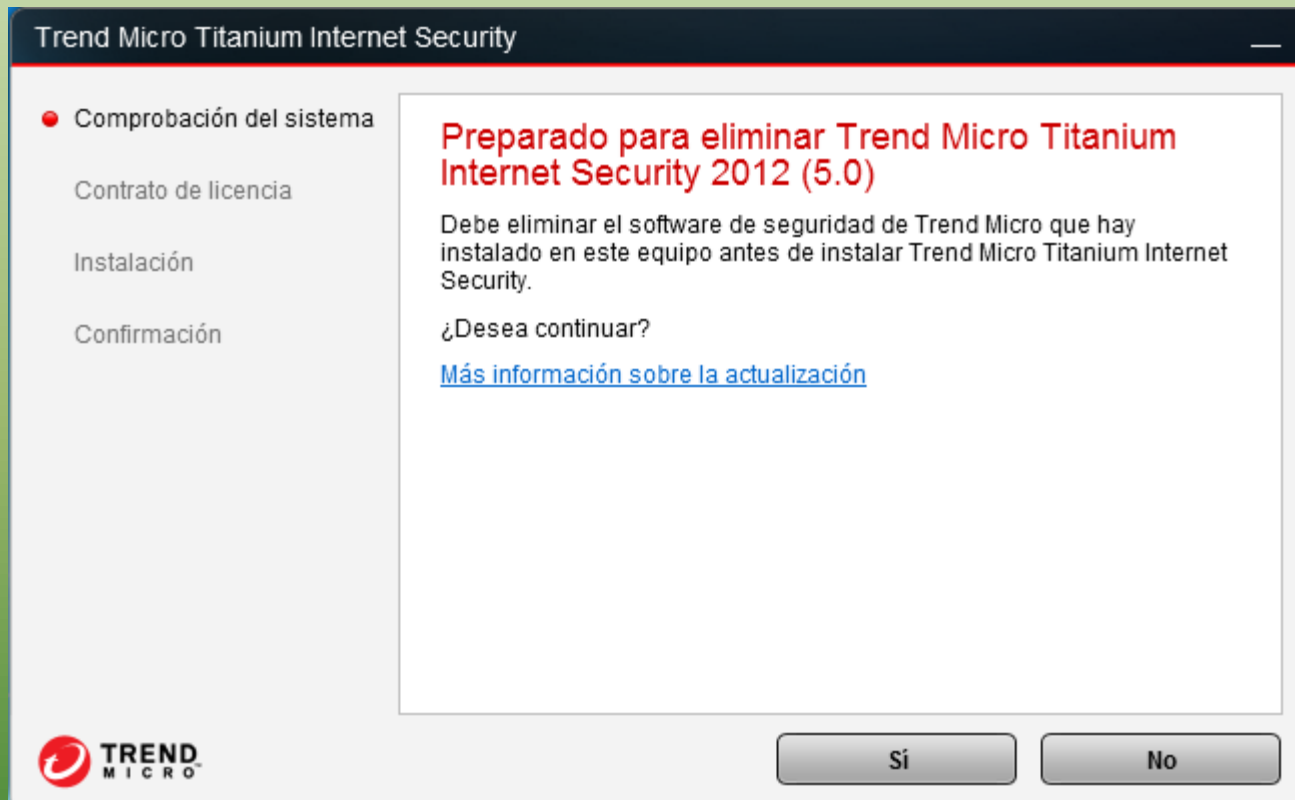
Trend Micro Titanium Internet Security

Comprobación del sistema

Contrato de licencia

Instalación

Confirmación

Preparado para eliminar Trend Micro Titanium Internet Security 2012 (5.0)

Debe eliminar el software de seguridad de Trend Micro que hay instalado en este equipo antes de instalar Trend Micro Titanium Internet Security.

¿Desea continuar?

Más información sobre la actualización

TREND MICRO

Sí

No